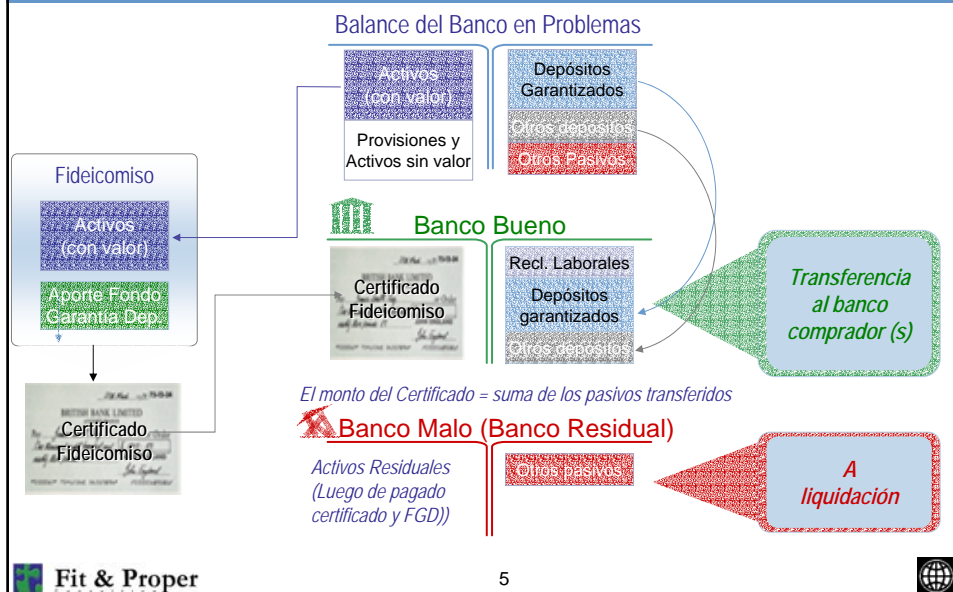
Balance del Banco en Problemas

Activos (con valor)

Provisiones y Activos sin valor

Depósitos Garantizados

Otros depósitos

Otros Pasivos

Fideicomiso

Activos (con valor)

Aporte Fondo Garantía Dep.

Banco Bueno

Certificado Fideicomiso

Recl. Laborales

Depósitos garantizados

Otros depósitos

Transferencia al banco comprador (s)

Certificado Fideicomiso

El monto del Certificado = suma de los pasivos transferidos

Banco Malo (Banco Residual)

Activos Residuales (Luego de pagado certificado y FGD))

Otros pasivos

A liquidación

Fit & Proper

5